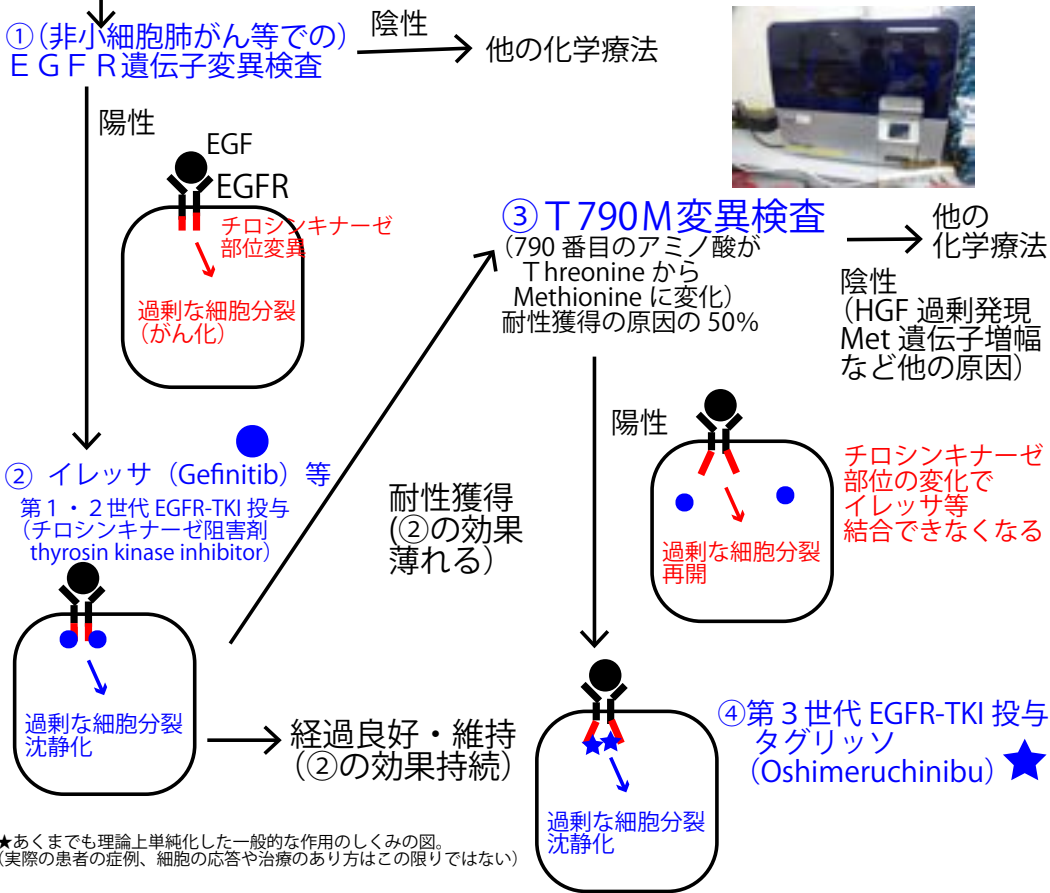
①(非小細胞肺がん等での)
ＥＧＦＲ遺伝子変異検査

陰性
他の化学療法

陽性

EGF
EGFR

チロシンキナーゼ
部位変異

過剰な細胞分裂
(がん化)

③Ｔ790Ｍ変異検査
(790 番目のアミノ酸が
Ｔhreonine から
Methionine に変化)
耐性獲得の原因の 50%

他の
化学療法

陰性
(HGF 過剰発現
Met 遺伝子増幅
など他の原因)

陽性

チロシンキナーゼ
部位の変化で
イレッサ等
結合できなくなる

過剰な細胞分裂
再開

② イレッサ(Gefinitib)等
第１・２世代 EGFR-TKI 投与
(チロシンキナーゼ阻害剤
thyrosin kinase inhibitor)

耐性獲得
(②の効果
薄れる)

過剰な細胞分裂
沈静化

経過良好・維持
(②の効果持続)

④第３世代 EGFR-TKI 投与
タグリッソ
(Oshimeruchinibu)

過剰な細胞分裂
沈静化

★あくまでも理論上単純化した一般的な作用のしくみの図。
(実際の患者の症例、細胞の応答や治療のあり方はこの限りではない)